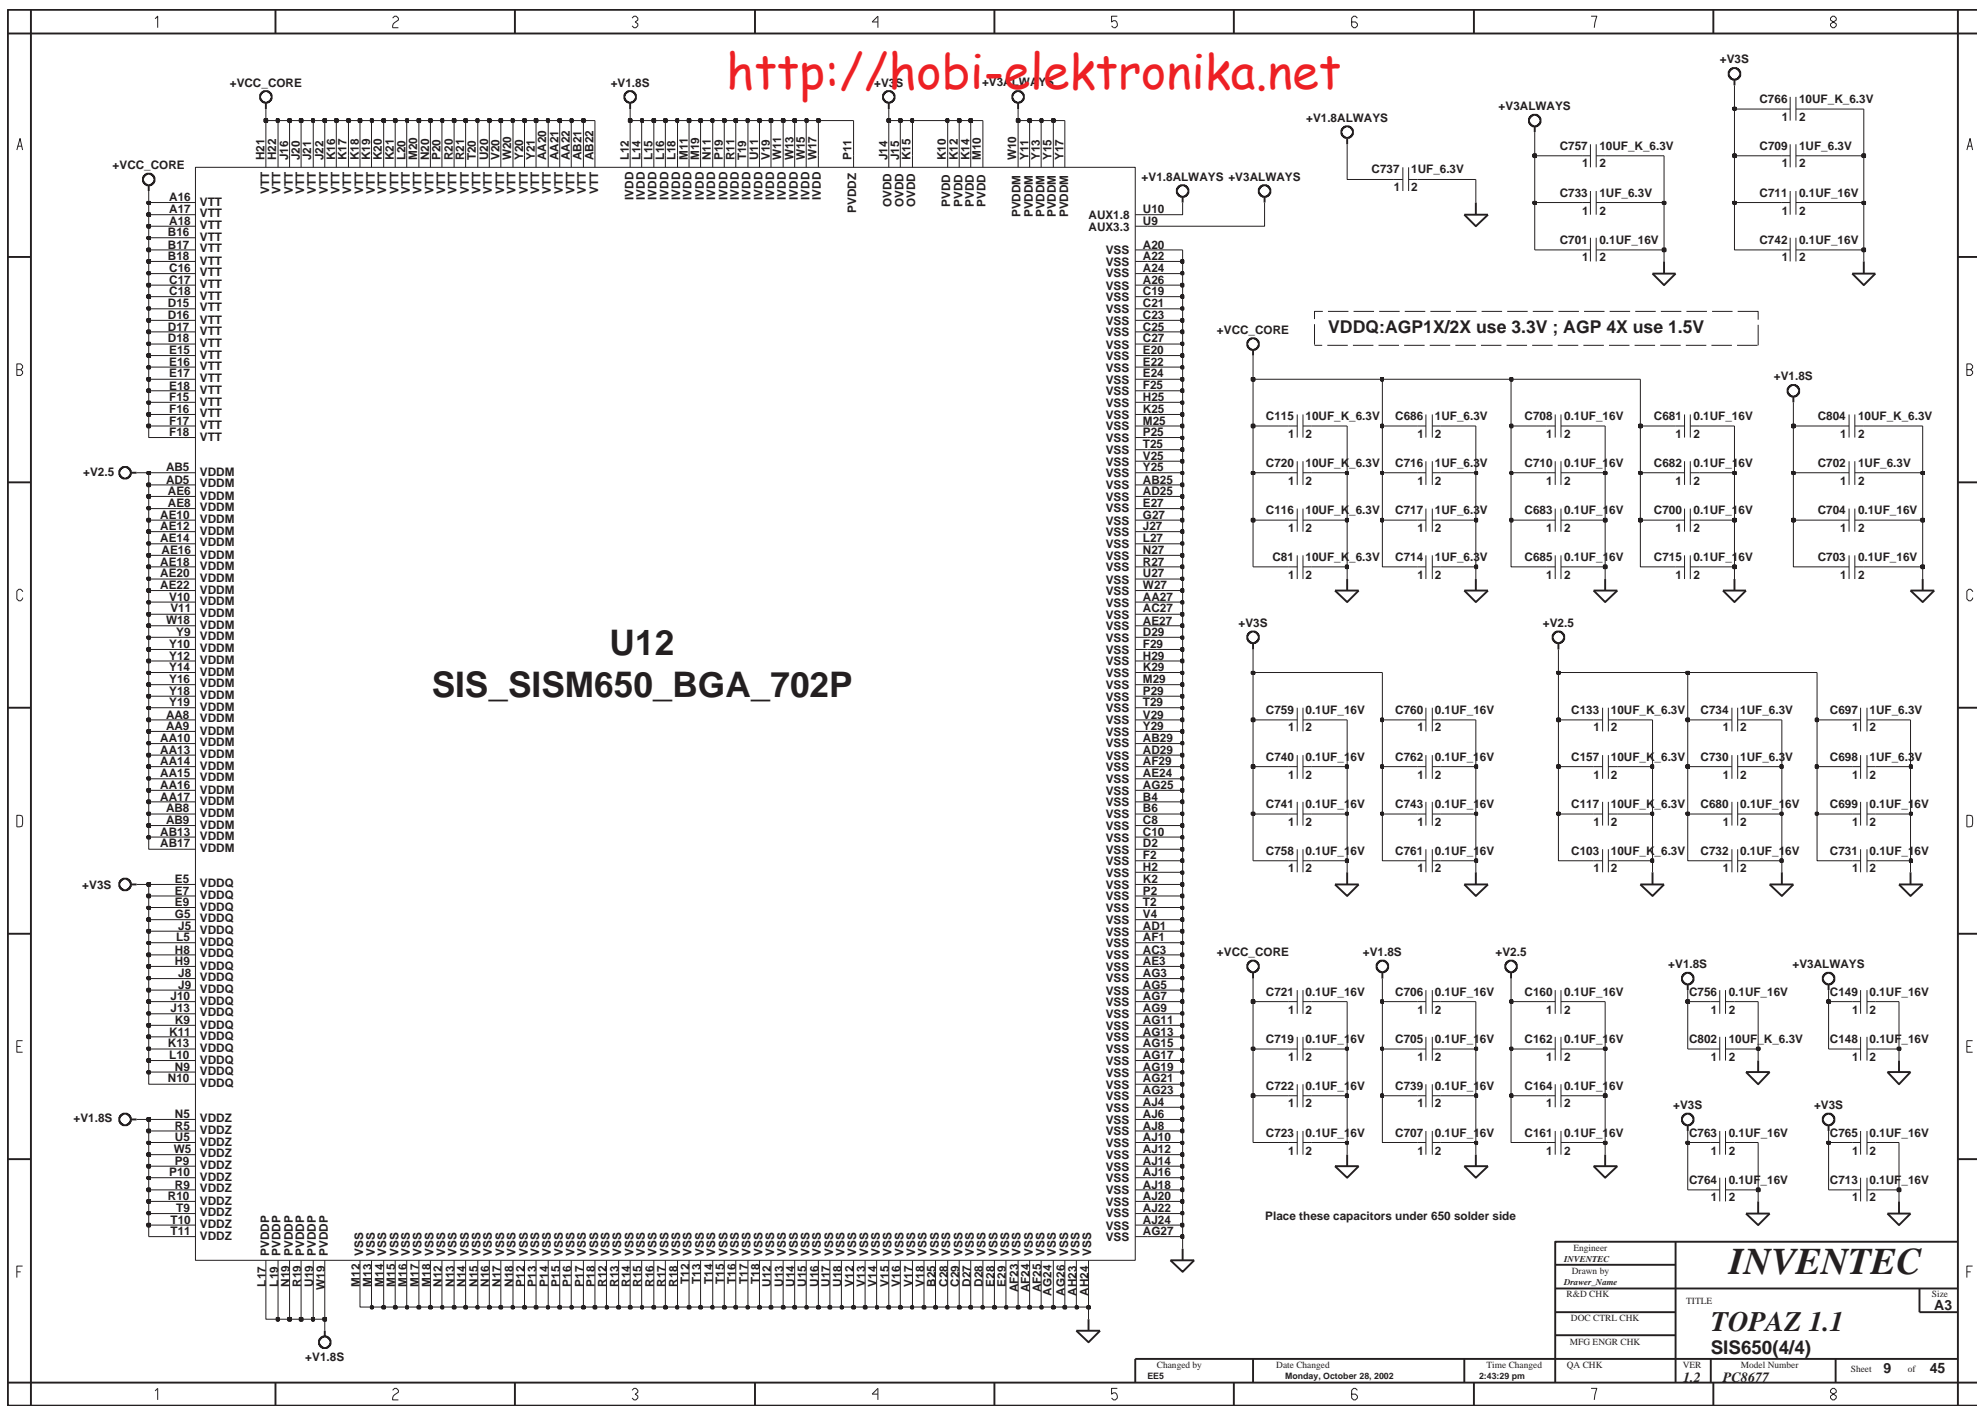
http://hobi-elektronika.net

1 2 3 4 5 6 7 8

A B C D E F

U12
SIS_SISM650_BGA_702P

+VCC_CORE
+V1.8S
+V3S
+V3ALWAYS
+V2.5
+V1.8ALWAYS

H21 H22 J16 J20 J21 J22 K16 K17 K18 K19 K20 K21 L20 M20 N20 P20 R20 R21 T20 U20 V20 W20 Y20 Y21 AA20 AA21 AA22 AB21 AB22
VTT

L12 L14 L15 L16 L18 M11 M19 N11 P19 R11 T19 U11 V19 W11 W13 W15 W17
IVDD

P11 PVDDZ
J14 J15 K15 OVDD
K10 K12 K14 M10 PVDD
W10 Y11 Y13 Y15 Y17 PVDDM

A16 A17 A18 B16 B17 B18 C16 C17 C18 D15 D16 D17 D18 E15 E16 E17 E18 F15 F16 F17 F18 VTT

AB5 AD5 AE6 AE8 AE10 AE12 AE14 AE16 AE18 AE20 AE22 V10 V11 W18 Y9 Y10 Y12 Y14 Y16 Y18 Y19 AA8 AA9 AA10 AA13 AA14 AA15 AA16 AA17 AB8 AB9 AB13 AB17 VDDM

E5 E7 E9 G5 J5 L5 H8 H9 J8 J9 J10 J13 K9 K11 K13 L10 N9 N10 VDDQ

N5 R5 U5 W5 P9 P10 R9 R10 T9 T10 T11 VDDZ

PVDDP L17 L19 N19 R19 U19 W19

AUX1.8 U10
AUX3.3 U9

VSS A20 A22 A24 A26 C19 C21 C23 C25 C27 E20 E22 E24 F25 H25 K25 M25 P25 T25 V25 Y25 AB25 AD25 E27 G27 J27 L27 N27 R27 U27 W27 AA27 AC27 AE27 D29 F29 H29 K29 M29 P29 T29 V29 Y29 AB29 AD29 AF29 AE24 AG25 B4 B6 C8 C10 D2 F2 H2 K2 P2 T2 V4 AD1 AF1 AC3 AE3 AG3 AG5 AG7 AG9 AG11 AG13 AG15 AG17 AG19 AG21 AG23 AJ4 AJ6 AJ8 AJ10 AJ12 AJ14 AJ16 AJ18 AJ20 AJ22 AJ24 AG27

VSS M12 M13 M14 M15 M16 M17 M18 N12 N13 N14 N15 N16 N17 N18 P12 P13 P14 P15 P16 P17 P18 R12 R13 R14 R15 R16 R17 R18 T12 T13 T14 T15 T16 T17 T18 U12 U13 U14 U15 U16 U17 U18 V12 V13 V14 V15 V16 V17 V18 B25 C28 C29 D27 D28 E28 E29 AF23 AF24 AF25 AG24 AG26 AH23 AH24

C737 1UF_6.3V
C757 10UF_K_6.3V
C733 1UF_6.3V
C701 0.1UF_16V
C766 10UF_K_6.3V
C709 1UF_6.3V
C711 0.1UF_16V
C742 0.1UF_16V

VDDQ:AGP1X/2X use 3.3V ; AGP 4X use 1.5V

C115 10UF_K_6.3V C686 1UF_6.3V C708 0.1UF_16V C681 0.1UF_16V C804 10UF_K_6.3V
C720 10UF_K_6.3V C716 1UF_6.3V C710 0.1UF_16V C682 0.1UF_16V C702 1UF_6.3V
C116 10UF_K_6.3V C717 1UF_6.3V C683 0.1UF_16V C700 0.1UF_16V C704 0.1UF_16V
C81 10UF_K_6.3V C714 1UF_6.3V C685 0.1UF_16V C715 0.1UF_16V C703 0.1UF_16V

C759 0.1UF_16V C760 0.1UF_16V C133 10UF_K_6.3V C734 1UF_6.3V C697 1UF_6.3V
C740 0.1UF_16V C762 0.1UF_16V C157 10UF_K_6.3V C730 1UF_6.3V C698 1UF_6.3V
C741 0.1UF_16V C743 0.1UF_16V C117 10UF_K_6.3V C680 0.1UF_16V C699 0.1UF_16V
C758 0.1UF_16V C761 0.1UF_16V C103 10UF_K_6.3V C732 0.1UF_16V C731 0.1UF_16V

C721 0.1UF_16V C706 0.1UF_16V C160 0.1UF_16V C756 0.1UF_16V C149 0.1UF_16V
C719 0.1UF_16V C705 0.1UF_16V C162 0.1UF_16V C802 10UF_K_6.3V C148 0.1UF_16V
C722 0.1UF_16V C739 0.1UF_16V C164 0.1UF_16V
C723 0.1UF_16V C707 0.1UF_16V C161 0.1UF_16V
C763 0.1UF_16V C765 0.1UF_16V
C764 0.1UF_16V C713 0.1UF_16V

Place these capacitors under 650 solder side

Engineer INVENTEC
Drawn by Drawer_Name
R&D CHK
DOC CTRL CHK
MFG ENGR CHK
QA CHK
INVENTEC
TITLE
TOPAZ 1.1
SIS650(4/4)
Size A3
Changed by EE5
Date Changed Monday, October 28, 2002
Time Changed 2:43:29 pm
VER 1.2
Model Number PC8677
Sheet 9 of 45